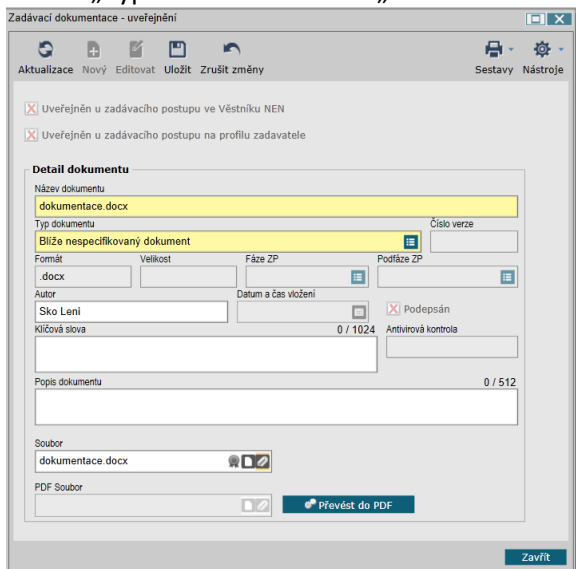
Zadávací dokumentace - uveřejnění

Aktualizace Nový Editovat Uložit Zrušit změny

Sestavy Nástroje

Uveřejněn u zadávacího postupu ve Věstníku NEN

Uveřejněn u zadávacího postupu na profilu zadavatele

Detail dokumentu

Název dokumentu

dokumentace.docx

Typ dokumentu

Blíže nespecifikovaný dokument

Číslo verze

Formát

.docx

Velikost

Fáze ZP

Podfáze ZP

Autor

Sko Lení

Datum a čas vložení

Podepsán

Klíčová slova

0 / 1024

Antivirová kontrola

Popis dokumentu

0 / 512

Soubor

dokumentace.docx

PDF Soubor

Převést do PDF

Zavřít